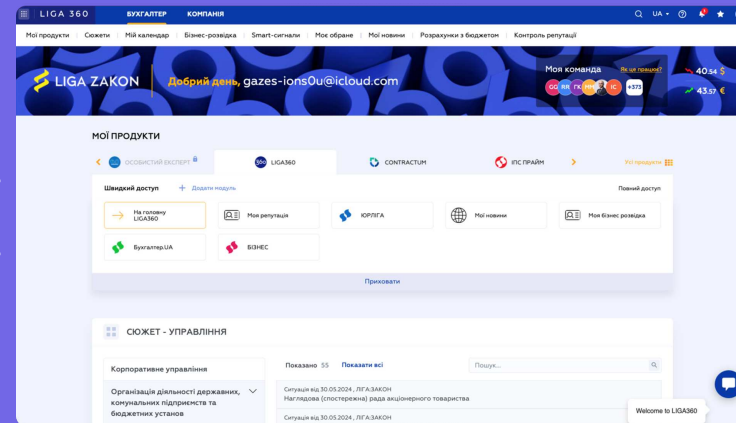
LIGA 360 БУХГАЛТЕР КОМПАНІЯ

UA

Мої продукти | Сюжети | Мій календар | Бізнес-розвідка | Smart-сигнали | Моє обране | Мої новини | Розрахунки з бюджетом | Контроль репутації

LIGA ZAKON Добрий день, gazes-ions0u@icloud.com

Моя команда Як це працює?

GG RR ГК IC +373

40.54 $

43.57 €

МОЇ ПРОДУКТИ

ОСОБИСТИЙ ЕКСПЕРТ

LIGA360

CONTRACTUM

ІПС ПРАЙМ

Усі продукти

Швидкий доступ

+ Додати модуль

Повний доступ

На головну LIGA360

Моя репутація

ЮРЛІГА

Мої новини

Моя бізнес розвідка

Бухгалтер.UA

БІЗНЕС

Приховати

СЮЖЕТ - УПРАВЛІННЯ

Корпоративне управління

Організація діяльності державних, комунальних підприємств та бюджетних установ

Показано 55

Показати всі

Пошук...

Ситуація від 30.05.2024 , ЛІГА:ЗАКОН

Наглядова (спостережна) рада акціонерного товариства

Ситуація від 30.05.2024 , ЛІГА:ЗАКОН

Welcome to LIGA360